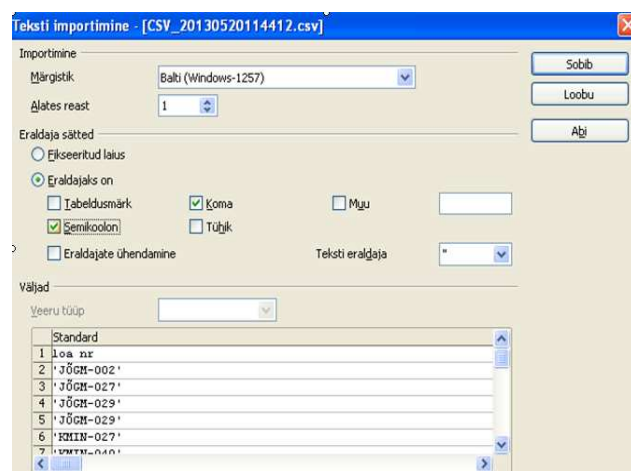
Teksti importimine - [CSV_20130520114412.csv]

Importimine

Märgistik Balti (Windows-1257)

Alates reast 1

Eraldaja sätted

Fikseeritud laius

Eraldajaks on

Tabeldusmärk

Koma

Muu

Semikoolon

Tühik

Eraldajate ühendamine

Teksti eraldaja "

Väljad

Veeru tüüp

Sobib

Loobu

Abi

| | Standard |
|---|---|
| 1 | loa nr |
| 2 | 'JÕGM-002' |
| 3 | 'JÕGM-027' |
| 4 | 'JÕGM-029' |
| 5 | 'JÕGM-029' |
| 6 | 'KMIN-027' |
| 7 | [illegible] |